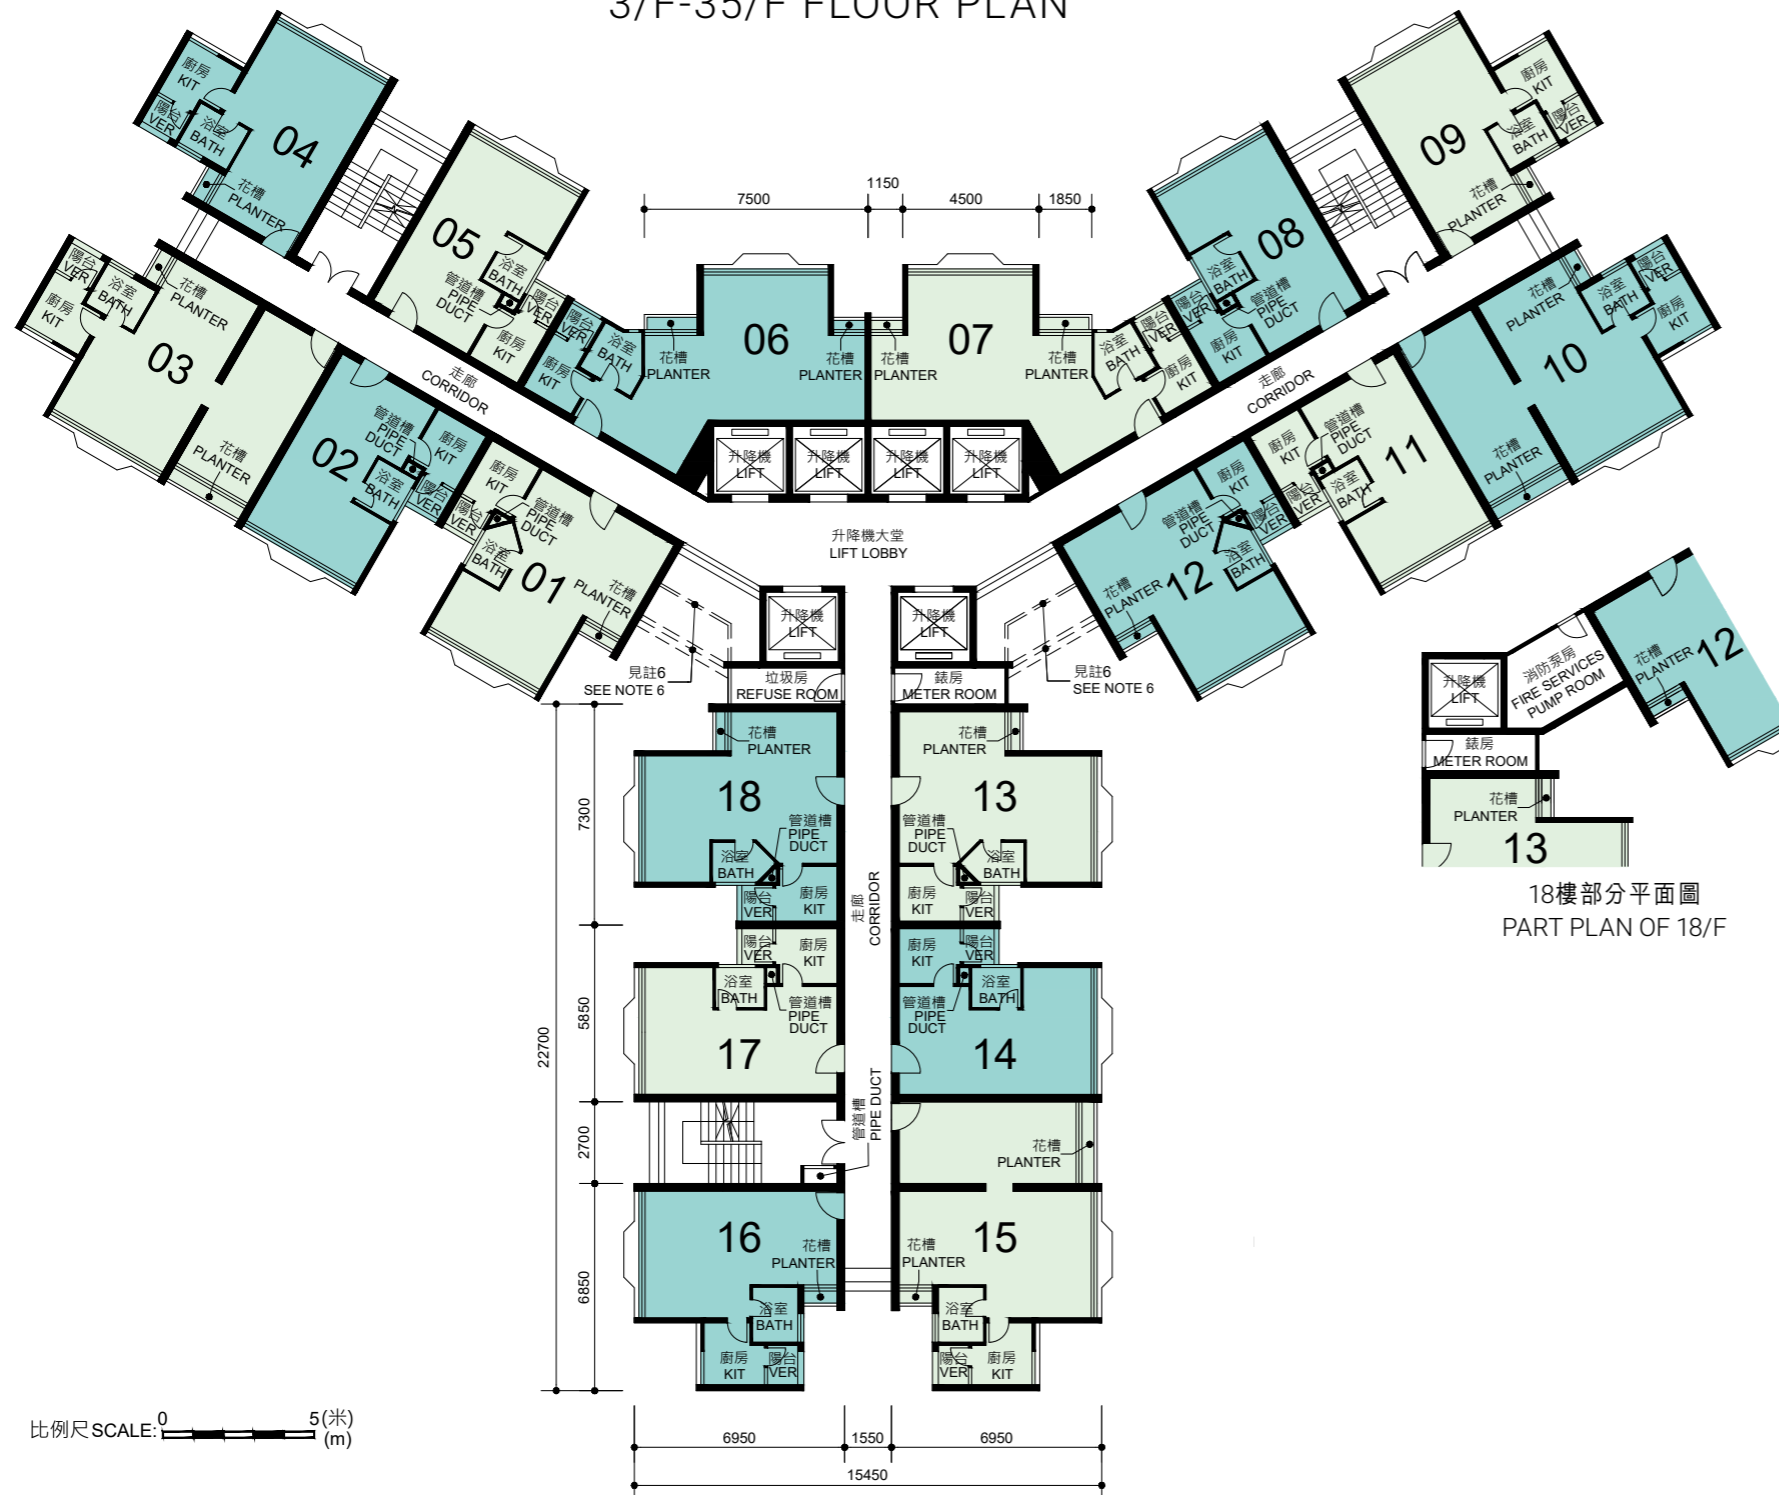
3/F-35/F FLOOR PLAN

1150
7500 4500 1850

04
廚房 KIT
陽台 VER
浴室 BATH
花槽 PLANTER

05
浴室 BATH
管道槽 PIPE DUCT
陽台 VER
廚房 KIT

03
陽台 VER
浴室 BATH
廚房 KIT
花槽 PLANTER
花槽 PLANTER

走廊 CORRIDOR

02
管道槽 PIPE DUCT
廚房 KIT
浴室 BATH
陽台 VER

01
廚房 KIT
管道槽 PIPE DUCT
陽台 VER
浴室 BATH
花槽 PLANTER

06
陽台 VER
浴室 BATH
廚房 KIT
花槽 PLANTER
花槽 PLANTER

07
花槽 PLANTER
花槽 PLANTER
浴室 BATH
陽台 VER
廚房 KIT

升降機 LIFT
升降機 LIFT
升降機 LIFT
升降機 LIFT

升降機大堂 LIFT LOBBY

08
浴室 BATH
陽台 VER
管道槽 PIPE DUCT
廚房 KIT

09
廚房 KIT
浴室 BATH
陽台 VER
花槽 PLANTER

10
花槽 PLANTER
浴室 BATH
陽台 VER
廚房 KIT
花槽 PLANTER

走廊 CORRIDOR

11
廚房 KIT
管道槽 PIPE DUCT
陽台 VER
浴室 BATH

12
廚房 KIT
管道槽 PIPE DUCT
陽台 VER
浴室 BATH
花槽 PLANTER

升降機 LIFT
升降機 LIFT
垃圾房 REFUSE ROOM
錶房 METER ROOM
見註6 SEE NOTE 6
見註6 SEE NOTE 6

18
花槽 PLANTER
管道槽 PIPE DUCT
浴室 BATH
陽台 VER
廚房 KIT

13
花槽 PLANTER
管道槽 PIPE DUCT
浴室 BATH
廚房 KIT
陽台 VER

走廊 CORRIDOR

17
陽台 VER
廚房 KIT
浴室 BATH
管道槽 PIPE DUCT

14
廚房 KIT
陽台 VER
浴室 BATH
管道槽 PIPE DUCT

管道槽 PIPE DUCT

花槽 PLANTER

16
花槽 PLANTER
浴室 BATH
廚房 KIT
陽台 VER

15
花槽 PLANTER
浴室 BATH
陽台 VER
廚房 KIT

7300
5850
2700
6850
22700

6950 1550 6950
15450

比例尺 SCALE: 0 5(米) (m)

升降機 LIFT
消防泵房 FIRE SERVICES PUMP ROOM
花槽 PLANTER
12
錶房 METER ROOM
花槽 PLANTER
13

18樓部分平面圖
PART PLAN OF 18/F